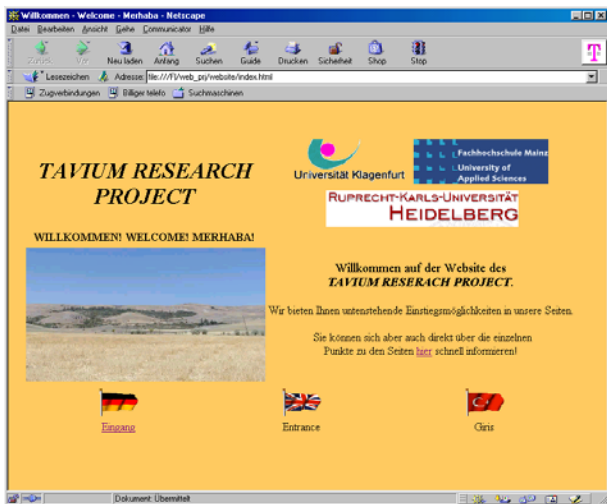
Willkommen - Welcome - Merhaba - Netscape

Datei Bearbeiten Ansicht Gehe Communicator Hilfe

Zurück Vor Neu laden Anfang Suchen Guide Drucken Sicherheit Shop Stop

Lesezeichen Adresse: file:///Fl/web_pr/website/index.html

Zugverbindungen Billiger telefo Suchmaschinen

TAVIUM RESEARCH PROJECT

Universität Klagenfurt

Fachhochschule Mainz University of Applied Sciences

RUPRECHT-KARLS-UNIVERSITÄT HEIDELBERG

WILLKOMMEN! WELCOME! MERHABA!

Willkommen auf der Website des *TAVIUM RESEARCH PROJECT*.

Wir bieten Ihnen untenstehende Einstiegsmöglichkeiten in unsere Seiten.

Sie können sich aber auch direkt über die einzelnen Punkte zu den Seiten hier schnell informieren!

Eingang

Entrance

Giris

Dokument: Übermittelt